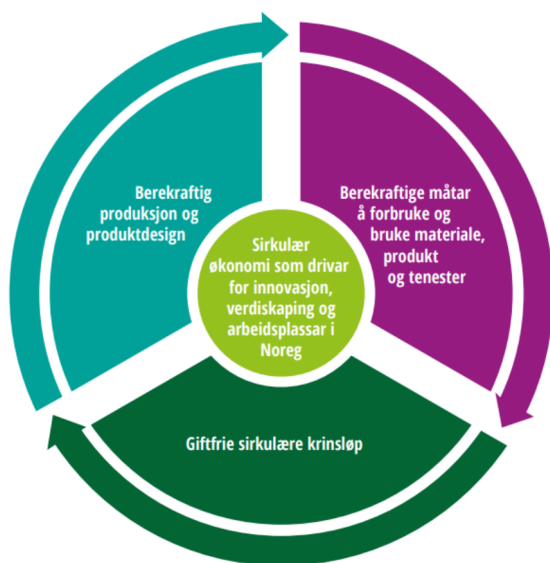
Berekraftig produksjon og produktdesign

Berekraftige måtar å forbruke og bruke materiale, produkt og tenester

Sirkulær økonomi som drivar for innovasjon, verdiskaping og arbeidsplassar i Noreg

Giftfrie sirkulære krinsløp